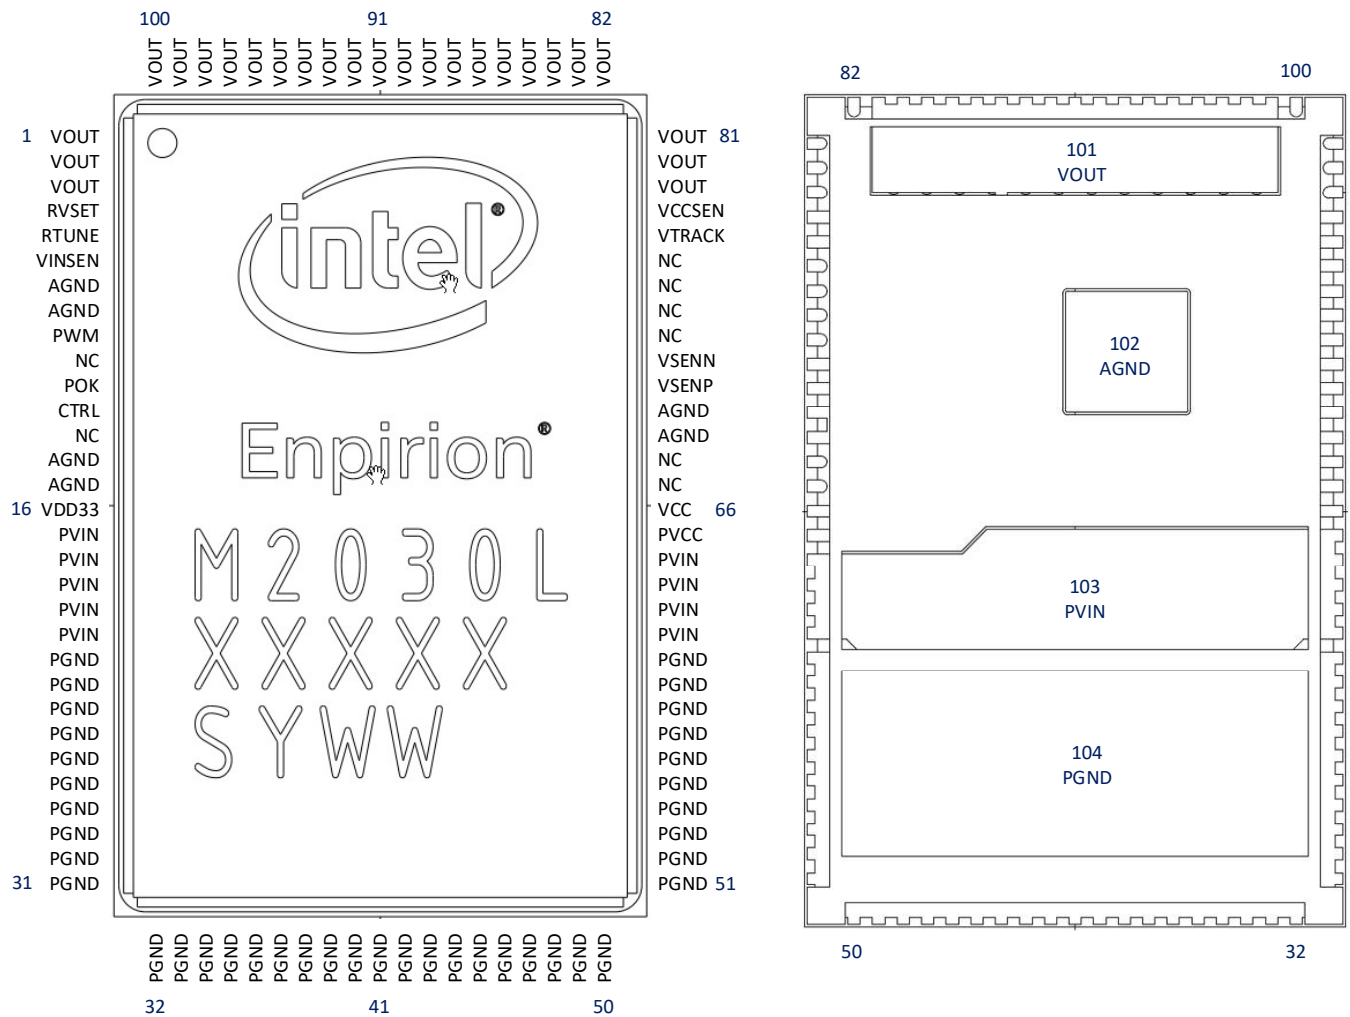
100 91 82

VOUT VOUT VOUT VOUT VOUT VOUT VOUT VOUT VOUT VOUT VOUT VOUT VOUT VOUT VOUT VOUT VOUT VOUT VOUT

1 VOUT
VOUT
VOUT
RVSET
RTUNE
VINSEN
AGND
AGND
PWM
NC
POK
CTRL
NC
AGND
AGND
16 VDD33
PVIN
PVIN
PVIN
PVIN
PVIN
PGND
PGND
PGND
PGND
PGND
PGND
PGND
PGND
PGND
31 PGND

intel®

Enpirion®

M2030L
XXXXX
SYWW

VOUT 81
VOUT
VOUT
VCCSEN
VTRACK
NC
NC
NC
NC
VSENN
VSENP
AGND
AGND
NC
NC
VCC 66
PVCC
PVIN
PVIN
PVIN
PVIN
PGND
PGND
PGND
PGND
PGND
PGND
PGND
PGND
PGND
PGND 51

PGND PGND PGND PGND PGND PGND PGND PGND PGND PGND PGND PGND PGND PGND PGND PGND PGND PGND PGND

32 41 50

82 100

101
VOUT

102
AGND

103
PVIN

104
PGND

50 32